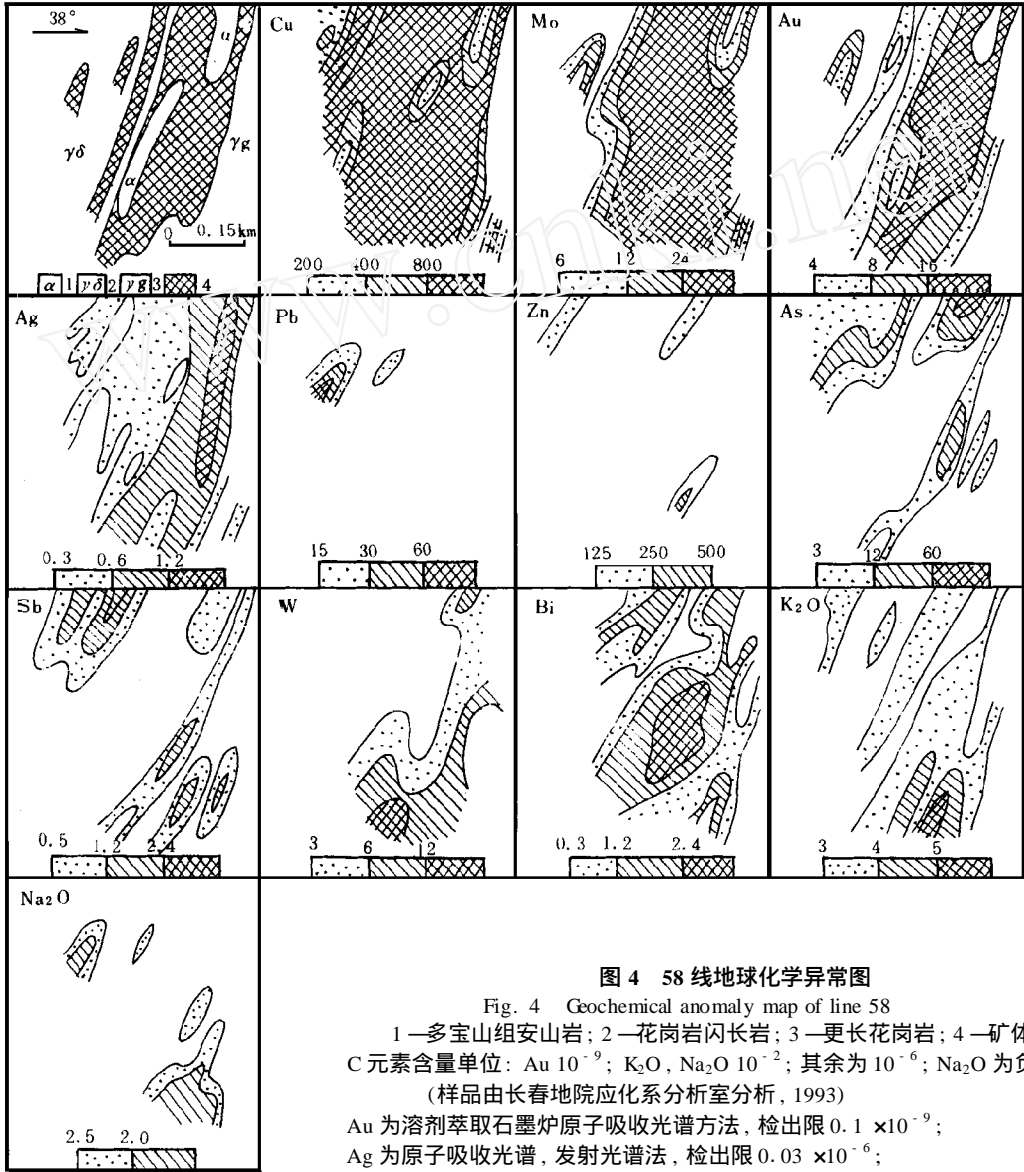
38°

$\alpha$

$\gamma\delta$

$\gamma g$

$\alpha$

0 0.15km

$\alpha$ 1 $\gamma\delta$ 2 $\gamma g$ 3 4

Cu

200 400 800

Mo

6 12 24

Au

4 8 16

Ag

0.3 0.6 1.2

Pb

15 30 60

Zn

125 250 500

As

3 12 60

Sb

0.5 1.2 2.4

W

3 6 12

Bi

0.3 1.2 2.4

$K_2O$

3 4 5

$Na_2O$

2.5 2.0

图 4 58 线地球化学异常图

Fig. 4 Geochemical anomaly map of line 58

1 —多宝山组安山岩; 2 —花岗岩闪长岩; 3 —更长花岗岩; 4 —矿体

C 元素含量单位: Au $10^{-9}$; $K_2O$, $Na_2O$ $10^{-2}$; 其余为 $10^{-6}$; $Na_2O$ 为负

(样品由长春地院应化系分析室分析, 1993)

Au 为溶剂萃取石墨炉原子吸收光谱方法, 检出限 $0.1\times10^{-9}$;

Ag 为原子吸收光谱, 发射光谱法, 检出限 $0.03\times10^{-6}$;